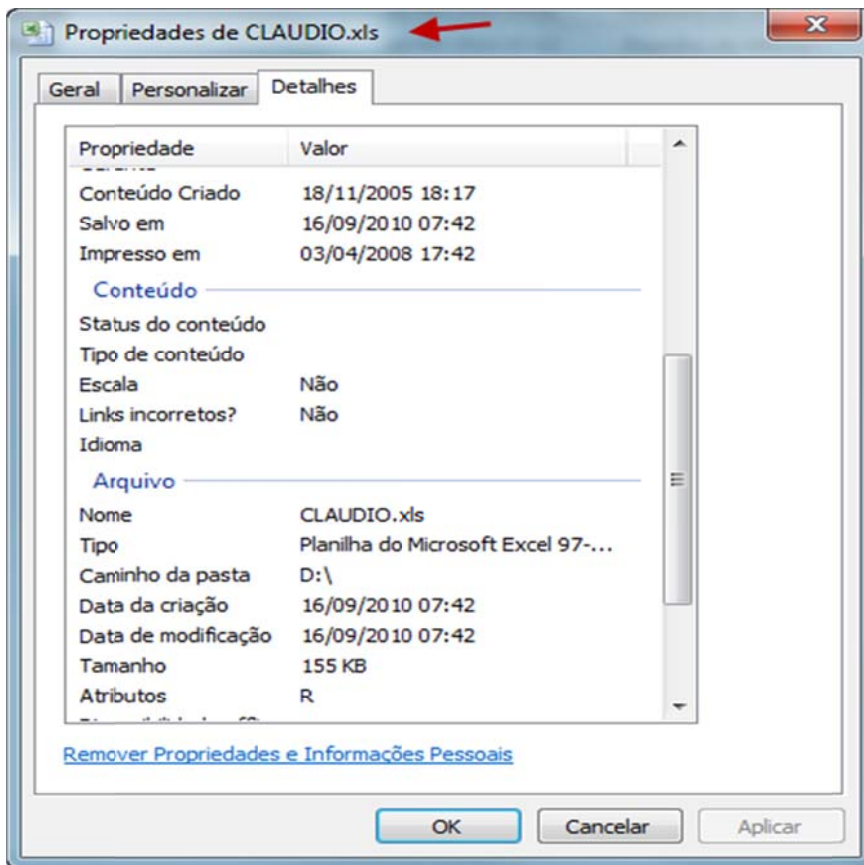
Propriedades de CLAUDIO.xls

Geral | Personalizar | Detalhes

| Propriedade | Valor |
|---|---|
| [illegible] | |
| Conteúdo Criado | 18/11/2005 18:17 |
| Salvo em | 16/09/2010 07:42 |
| Impresso em | 03/04/2008 17:42 |

Conteúdo

| | |
|---|---|
| Status do conteúdo | |
| Tipo de conteúdo | |
| Escala | Não |
| Links incorretos? | Não |
| Idioma | |

Arquivo

| | |
|---|---|
| Nome | CLAUDIO.xls |
| Tipo | Planilha do Microsoft Excel 97-... |
| Caminho da pasta | D:\ |
| Data da criação | 16/09/2010 07:42 |
| Data de modificação | 16/09/2010 07:42 |
| Tamanho | 155 KB |
| Atributos | R |
| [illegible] | |

Remover Propriedades e Informações Pessoais

OK | Cancelar | Aplicar